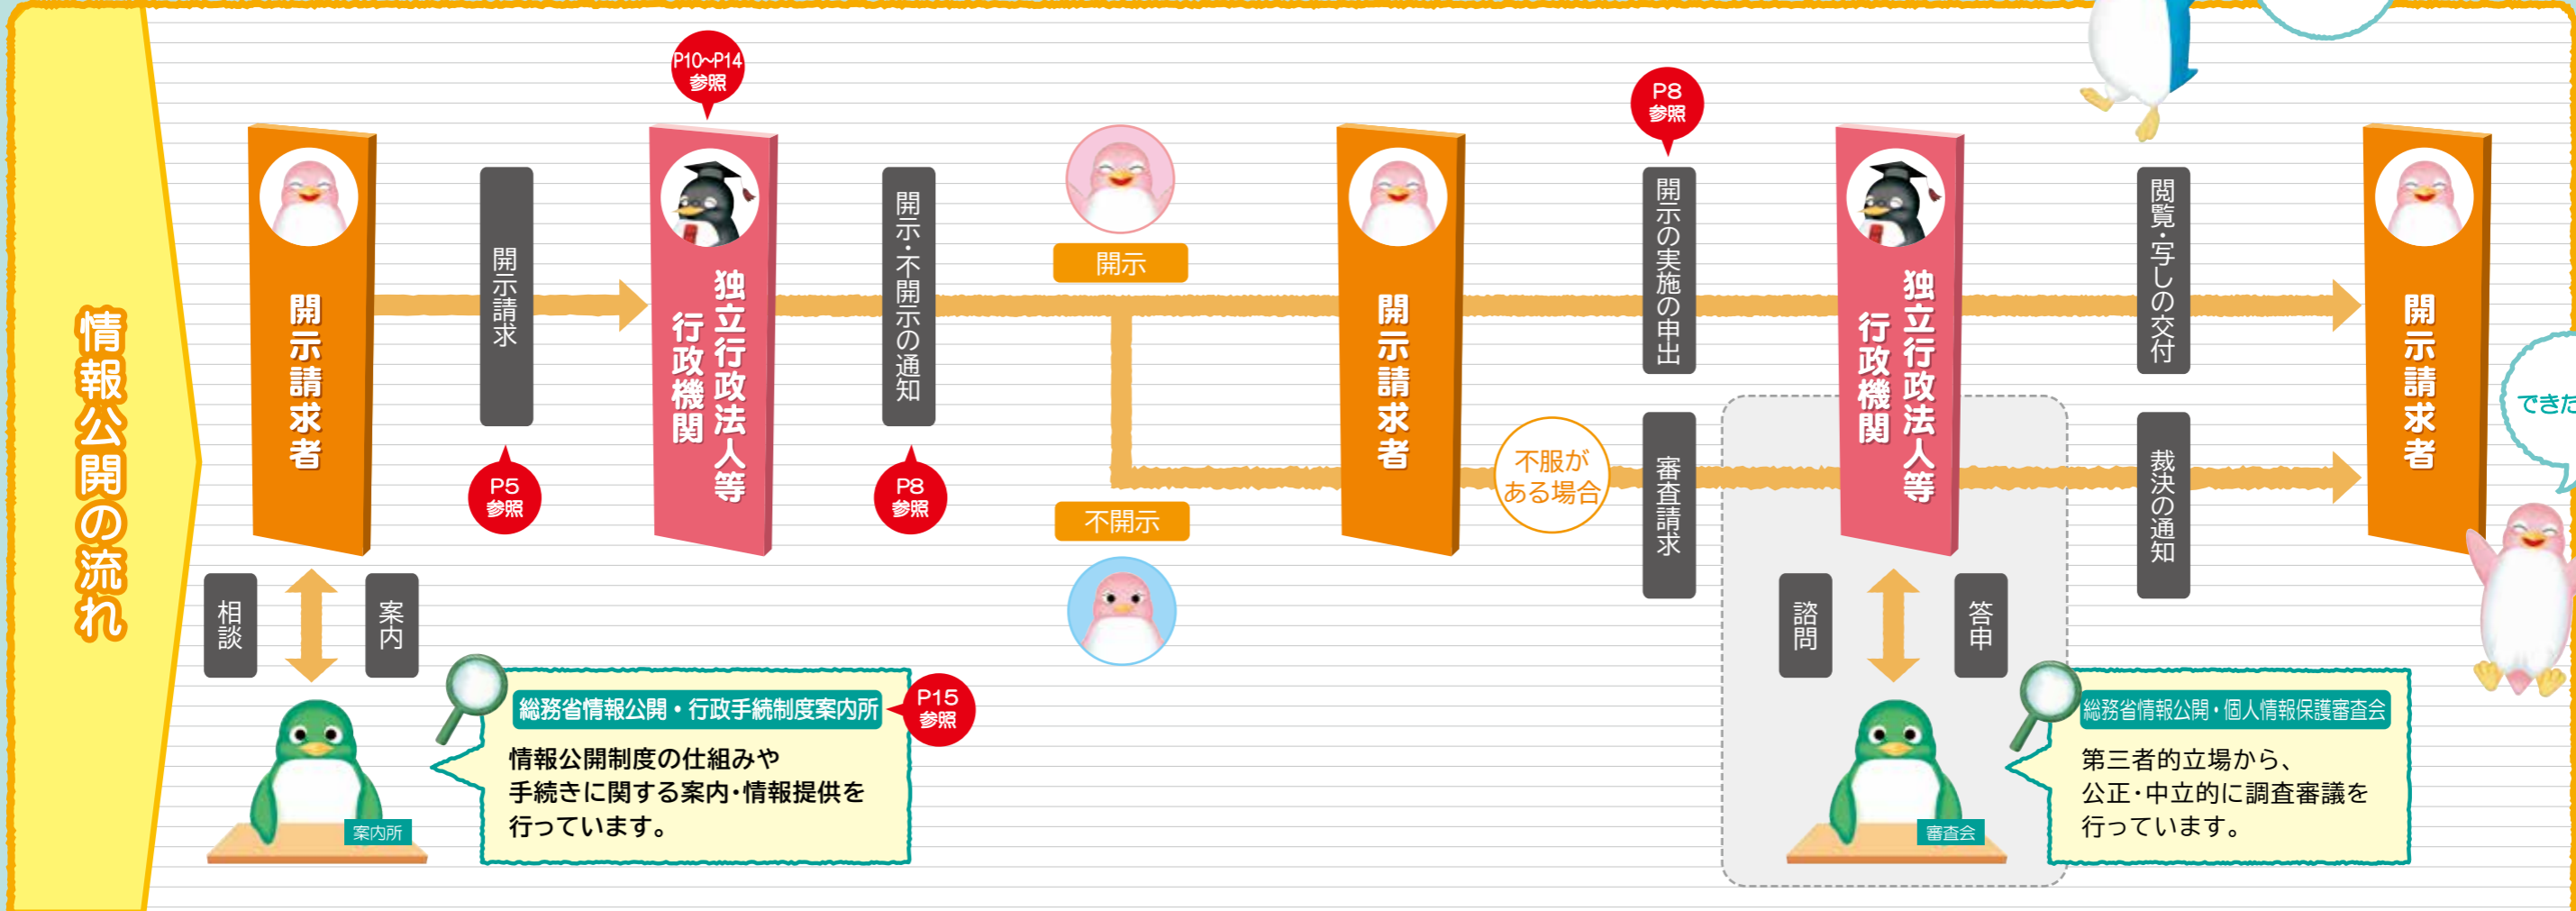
情報公開の流れ

開示請求者

相談

案内

案内所

開示請求

P5 参照

P10~P14 参照

独立行政法人等 行政機関

開示・不開示の通知

P8 参照

開示

不開示

総務省情報公開・行政手続制度案内所

P15 参照

情報公開制度の仕組みや手続きに関する案内・情報提供を行っています。

開示請求者

不服がある場合

P8 参照

開示の実施の申出

審査請求

独立行政法人等 行政機関

諮問

答申

審査会

閲覧・写しの交付

裁決の通知

総務省情報公開・個人情報保護審査会

第三者的立場から、公正・中立的に調査審議を行っています。

開示請求者

できた